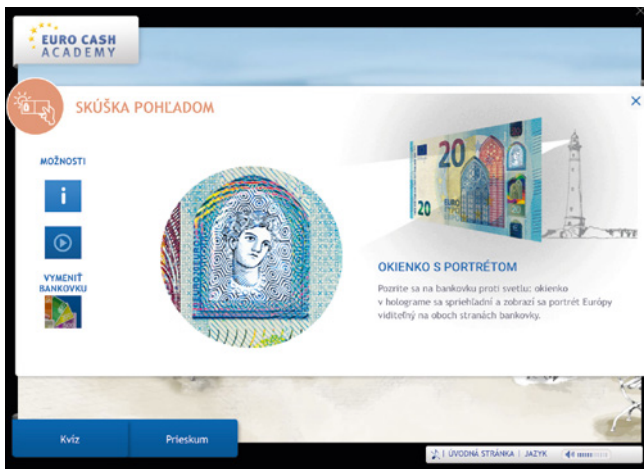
EURO CASH ACADEMY

SKÚŠKA POHĽADOM

MOŽNOSTI

i

VYMENIŤ BANKOVKU

20

20

EURO

OKIENKO S PORTRÉTOM

Pozrite sa na bankovku proti svetlu: okienko v holograme sa spriehľadní a zobrazí sa portrét Európy viditeľný na oboch stranách bankovky.

Kvíz

Prieskum

ÚVODNÁ STRÁNKA | JAZYK